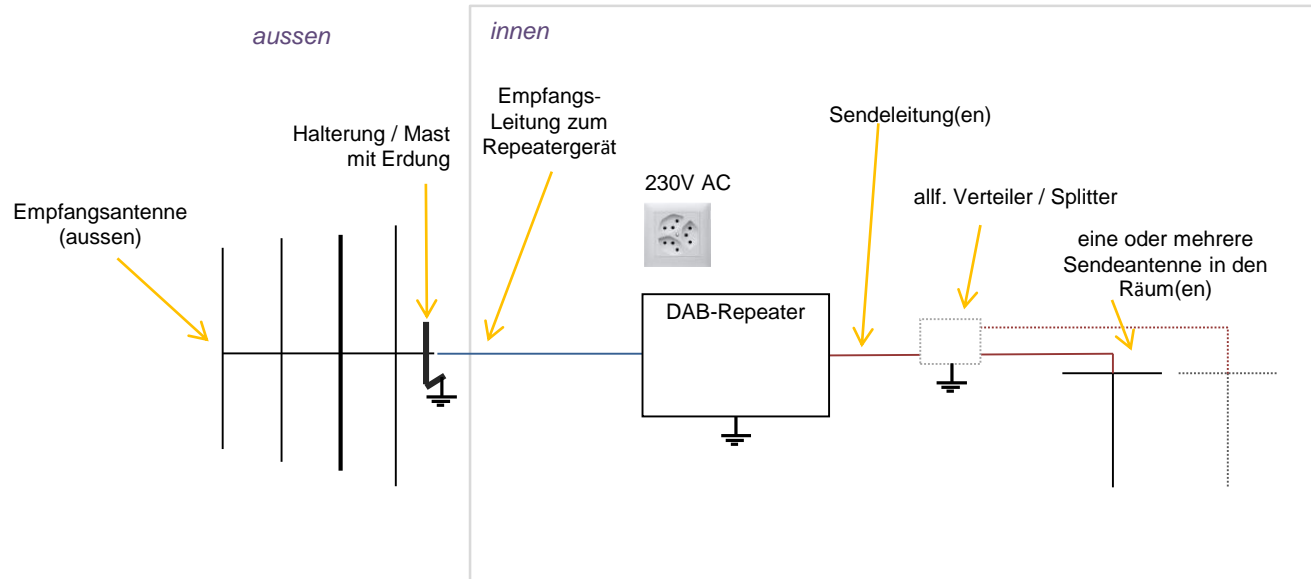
aussen

innen

Empfangsantenne (aussen)

Halterung / Mast mit Erdung

Empfangs-Leitung zum Repeatergerät

230V AC

DAB-Repeater

Sendeleitung(en)

allf. Verteiler / Splitter

eine oder mehrere Sendeantenne in den Räum(en)